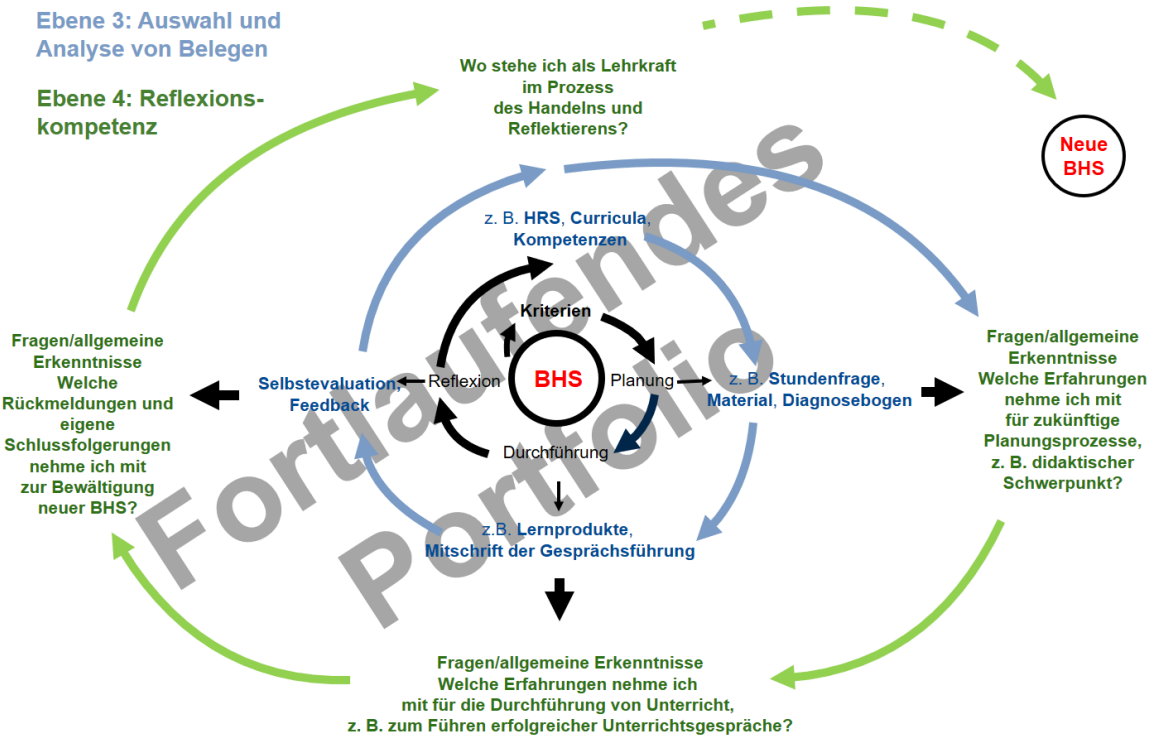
Ebene 3: Auswahl und Analyse von Belegen

Ebene 4: Reflexionskompetenz

Wo stehe ich als Lehrkraft im Prozess des Handelns und Reflektierens?

Neue BHS

z. B. HRS, Curricula, Kompetenzen

Kriterien

BHS

Reflexion

Planung

Durchführung

Selbstevaluation, Feedback

z. B. Stundenfrage, Material, Diagnosebogen

z.B. Lernprodukte, Mitschrift der Gesprächsführung

Fragen/allgemeine Erkenntnisse Welche Rückmeldungen und eigene Schlussfolgerungen nehme ich mit zur Bewältigung neuer BHS?

Fragen/allgemeine Erkenntnisse Welche Erfahrungen nehme ich mit für zukünftige Planungsprozesse, z. B. didaktischer Schwerpunkt?

Fragen/allgemeine Erkenntnisse Welche Erfahrungen nehme ich mit für die Durchführung von Unterricht, z. B. zum Führen erfolgreicher Unterrichtsgespräche?

Fortlaufendes Portfolio